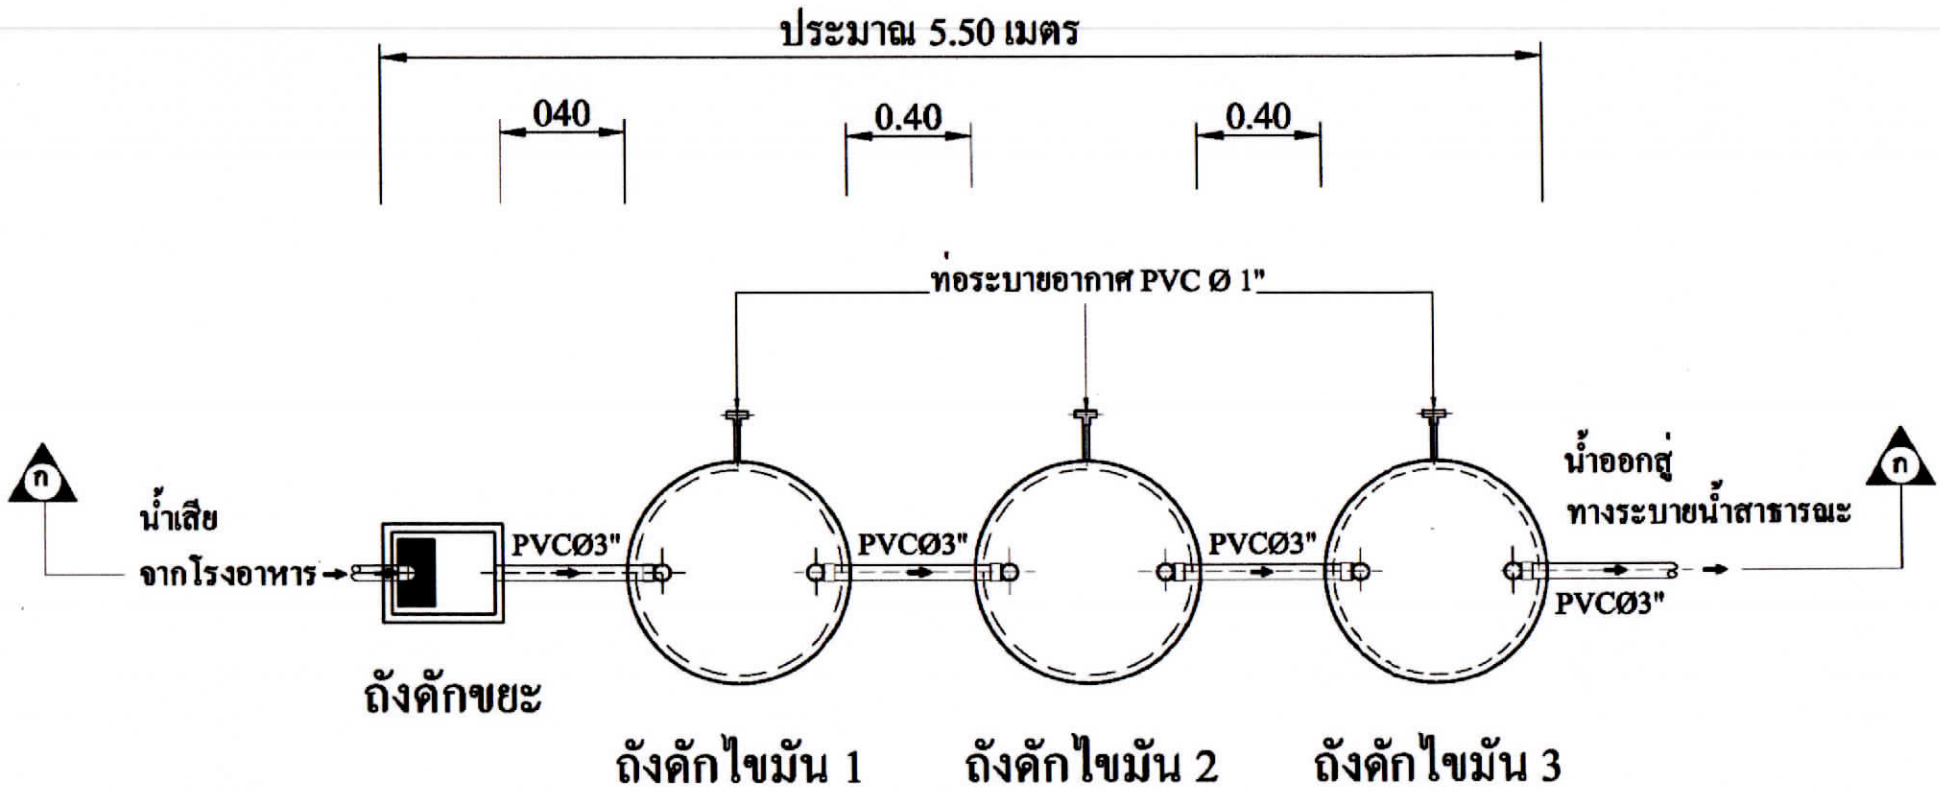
ประมาณ 5.50 เมตร

040

0.40

0.40

ท่อระบายอากาศ PVC Ø 1"

ก

น้ำเสีย
จากโรงอาหาร

PVCØ3"

PVCØ3"

PVCØ3"

น้ำออกสู่
ทางระบายน้ำสาธารณะ

PVCØ3"

ก

ถังดักขยะ

ถังดักไขมัน 1

ถังดักไขมัน 2

ถังดักไขมัน 3